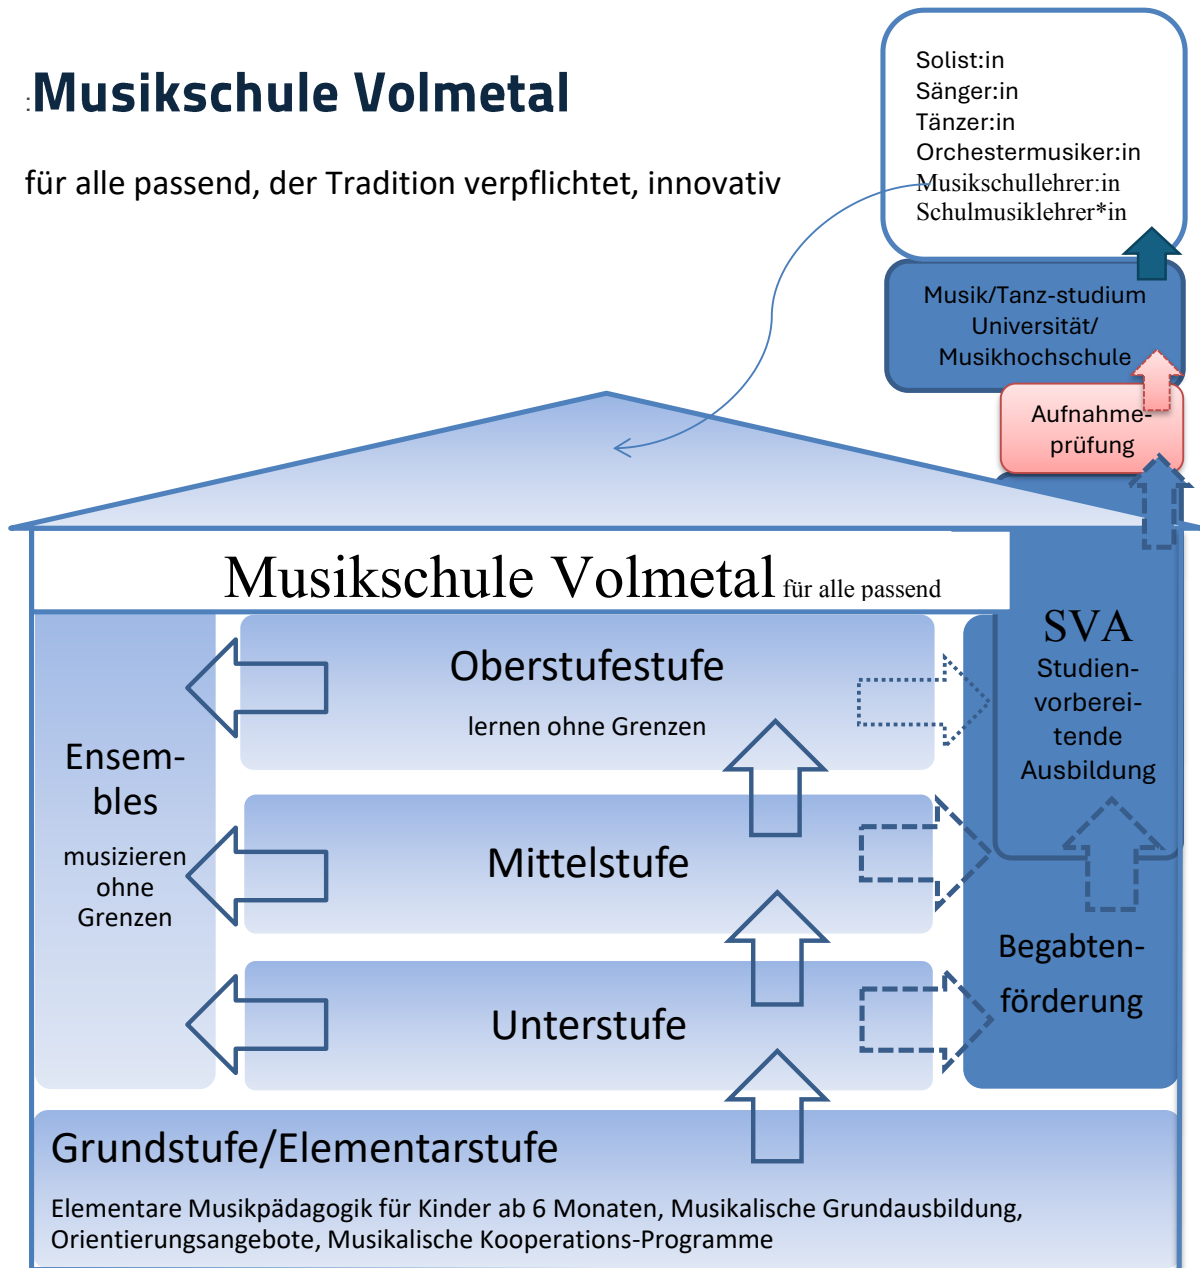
:Musikschule Volmetal

für alle passend, der Tradition verpflichtet, innovativ

Solist:in
Sänger:in
Tänzer:in
Orchestermusiker:in
Musikschullehrer:in
Schulmusiklehrer*in

Musik/Tanz-studium
Universität/
Musikhochschule

Aufnahmeprüfung

Musikschule Volmetal für alle passend

SVA
Studienvorbereitende Ausbildung

Ensembles
musizieren ohne Grenzen

Oberstufestufe
lernen ohne Grenzen

Mittelstufe

Unterstufe

Begabtenförderung

Grundstufe/Elementarstufe

Elementare Musikpädagogik für Kinder ab 6 Monaten, Musikalische Grundausbildung, Orientierungsangebote, Musikalische Kooperations-Programme